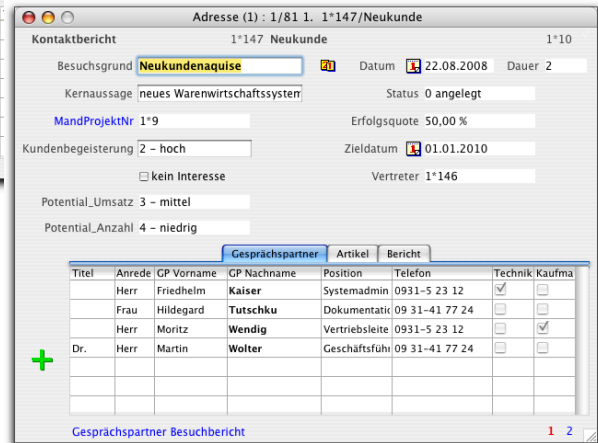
Adresse (1) : 1/81 1. 1*147/Neukunde

Kontaktbericht 1*147 Neukunde 1*10

Besuchsgrund Neukundenaquise

Datum 22.08.2008 Dauer 2

Kernaussage neues Warenwirtschaftssystem

Status 0 angelegt

MandProjektNr 1*9

Erfolgsquote 50,00 %

Kundenbegeisterung 2 – hoch

Zieldatum 01.01.2010

kein Interesse

Vertreter 1*146

Potential_Umsatz 3 – mittel

Potential_Anzahl 4 – niedrig

Gesprächspartner Artikel Bericht

| Titel | Anrede | GP Vorname | GP Nachname | Position | Telefon | Technik | Kaufma |
|---|---|---|---|---|---|---|---|
| | Herr | Friedhelm | Kaiser | Systemadmin | 0931–5 23 12 | ☑ | ☐ |
| | Frau | Hildegard | Tutschku | Dokumentatio | 09 31–41 77 24 | ☐ | ☐ |
| | Herr | Moritz | Wendig | Vertriebsleite | 0931–5 23 12 | ☐ | ☑ |
| Dr. | Herr | Martin | Wolter | Geschäftsführ | 09 31–41 77 24 | ☐ | ☐ |

+

Gesprächspartner Besuchbericht

1 2